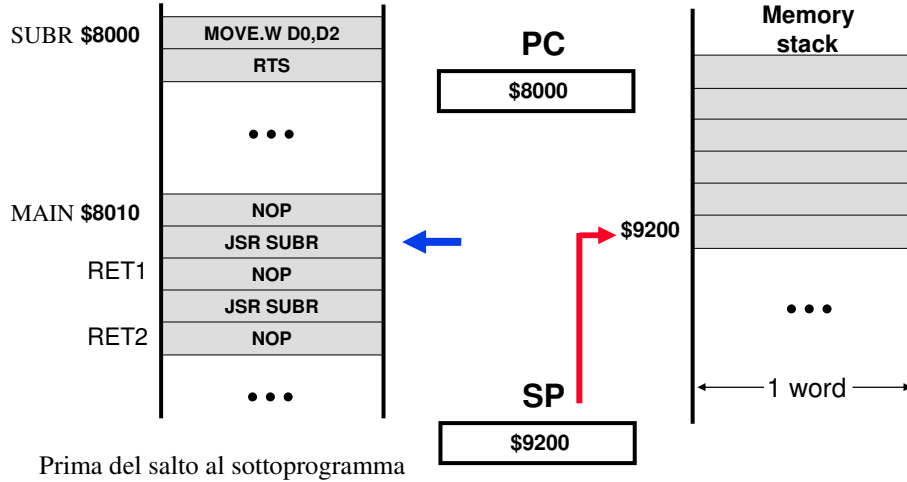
SUBR $8000

| MOVE.W D0,D2 |
|---|
| RTS |

• • •

MAIN $8010

| NOP |
|---|
| JSR SUBR |

RET1

| NOP |
|---|
| JSR SUBR |

RET2

| NOP |
|---|

• • •

PC

$8000

$9200

SP

$9200

Memory stack

• • •

1 word

Prima del salto al sottoprogramma